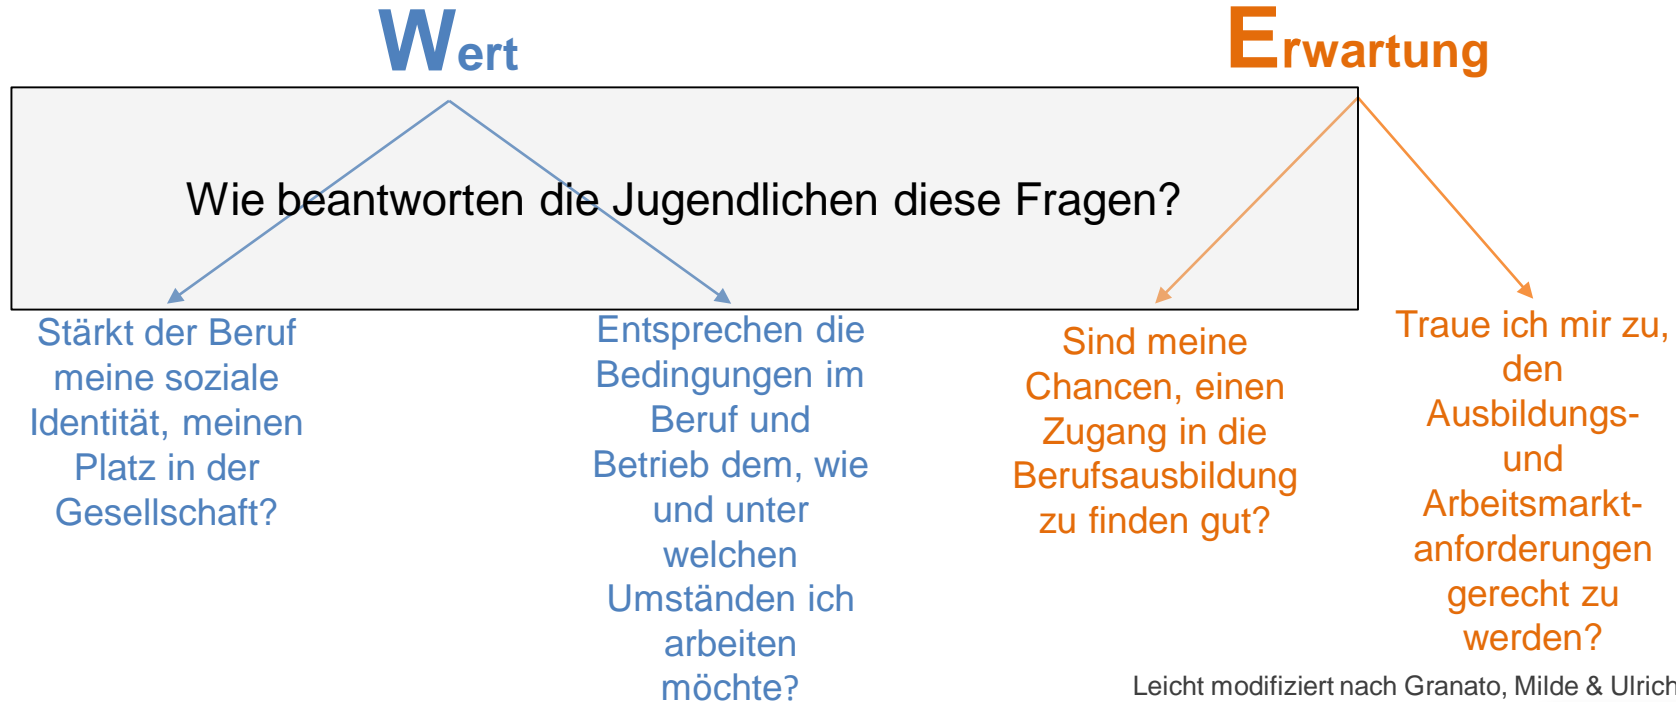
Wert

Erwartung

Wie beantworten die Jugendlichen diese Fragen?

Stärkt der Beruf meine soziale Identität, meinen Platz in der Gesellschaft?

Entsprechen die Bedingungen im Beruf und Betrieb dem, wie und unter welchen Umständen ich arbeiten möchte?

Sind meine Chancen, einen Zugang in die Berufsausbildung zu finden gut?

Traue ich mir zu, den Ausbildungs- und Arbeitsmarkt-anforderungen gerecht zu werden?

Leicht modifiziert nach Granato, Milde & Ulrich